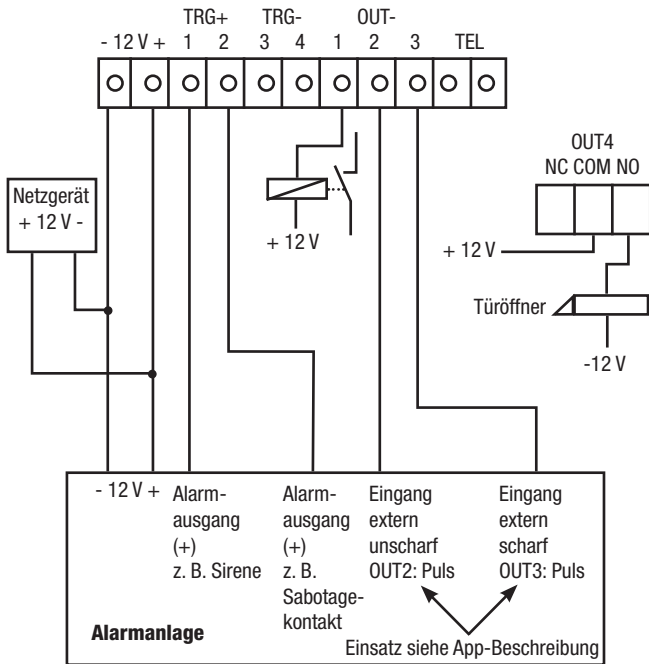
TRG+ TRG- OUT-
- 12 V + 1 2 3 4 1 2 3 TEL

OUT4
NC COM NO

Netzgerät
+ 12 V -

+ 12 V

+ 12 V

Türöffner

-12 V

- 12 V +

Alarm-
ausgang
(+)
z. B. Sirene

Alarm-
ausgang
(+)
z. B.
Sabotage-
kontakt

Eingang
extern
unscharf
OUT2: Puls

Eingang
extern
scharf
OUT3: Puls

Alarmanlage

Einsatz siehe App-Beschreibung